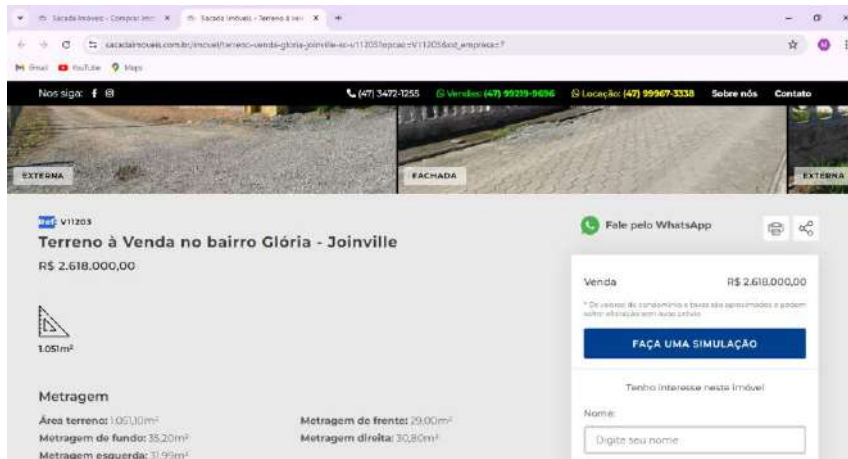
Sacada Imóveis - Comprar imó ✕
Sacada Imóveis - Terreno à ven ✕
+
sacadaimoveis.com.br/imovel/terreno-venda-gloria-joinville-sc-v11203?opcao=V11203&id_empresa=7
Gmail YouTube Maps

Nos siga:
(47) 3472-1255
Vendas: (47) 99219-9696
Locação: (47) 99967-3338
Sobre nós
Contato

EXTERNA
FACHADA
EXTERNA

Ref: V11203
Terreno à Venda no bairro Glória - Joinville
R$ 2.618.000,00

1.051m²

Metragem
Área terreno: 1.051,10m²
Metragem de frente: 29,00m²
Metragem de fundo: 35,20m²
Metragem direita: 30,80m²
Metragem esquerda: 31,99m²

Fale pelo WhatsApp

Venda
R$ 2.618.000,00
* Os valores de condomínio e taxas são aproximados e podem sofrer alterações sem aviso prévio

FAÇA UMA SIMULAÇÃO

Tenho interesse neste imóvel
Nome:
Digite seu nome